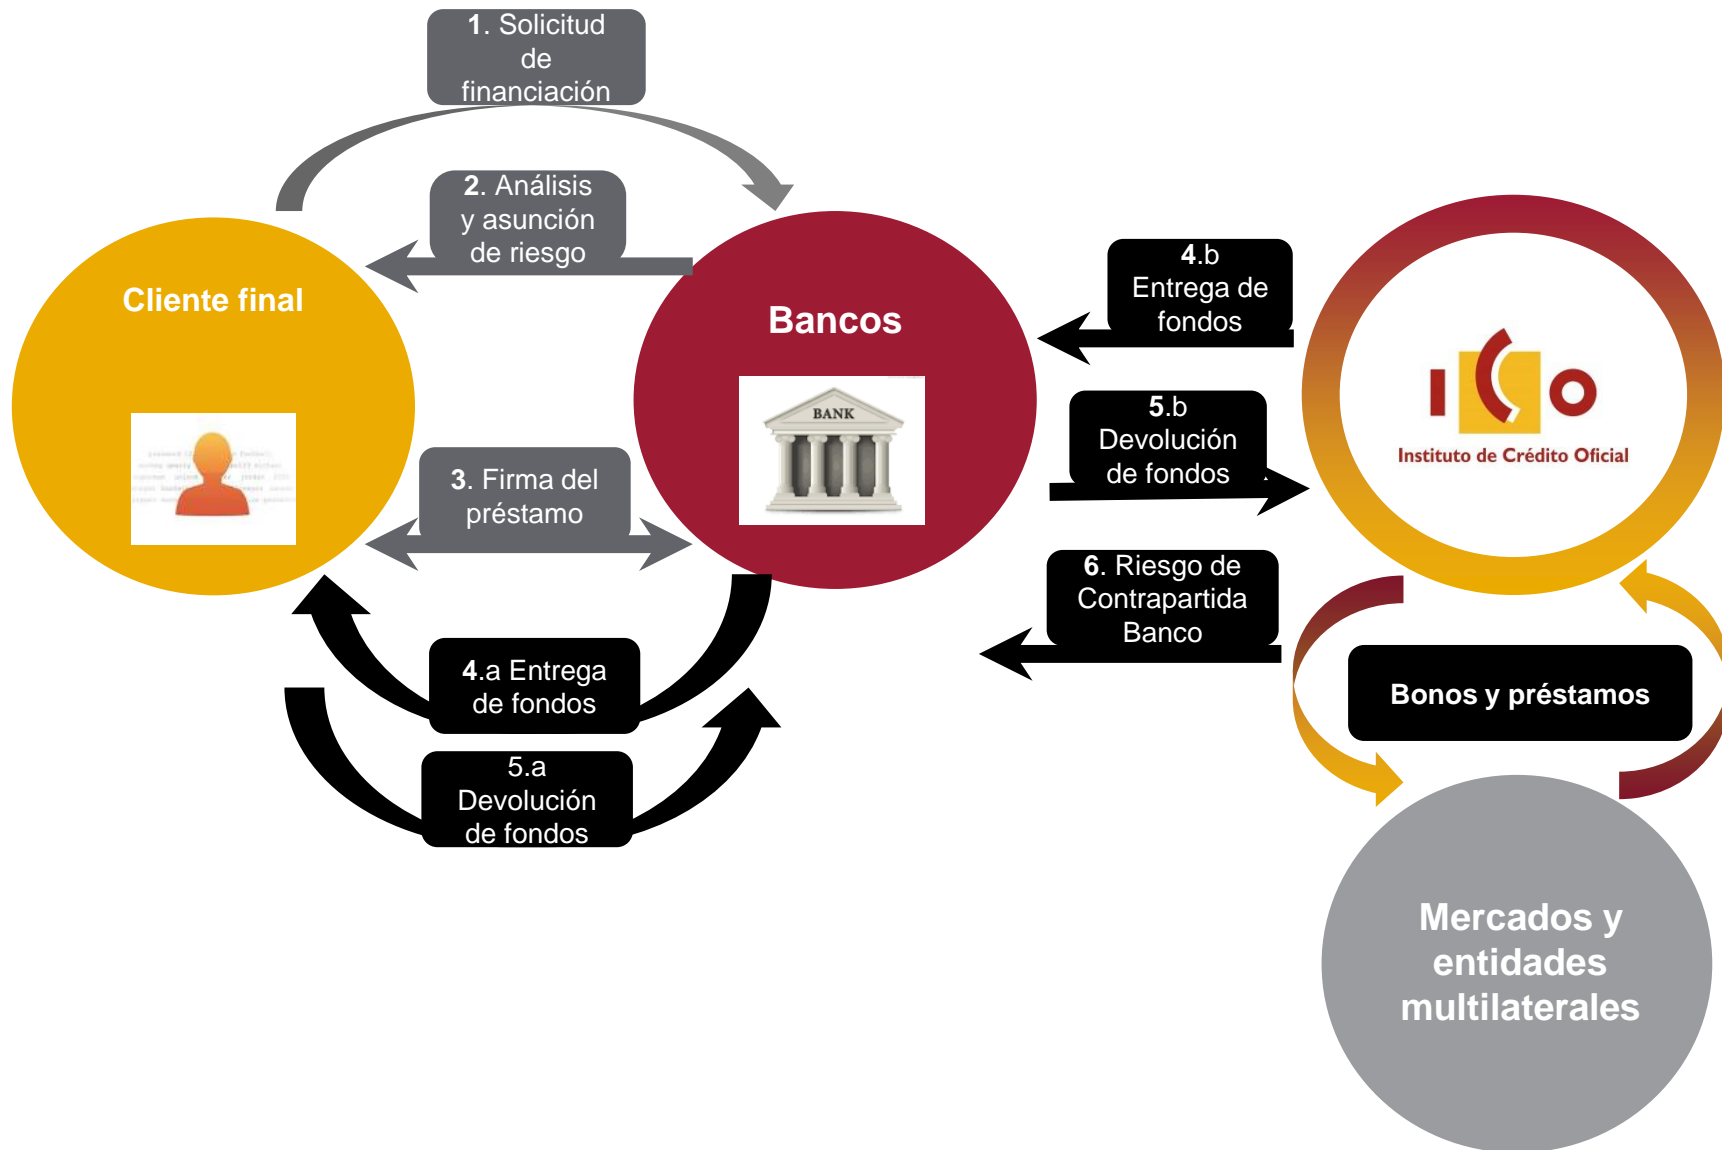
1. Solicitud de financiación

2. Análisis y asunción de riesgo

Cliente final

Bancos

BANK

3. Firma del préstamo

4.a Entrega de fondos

5.a Devolución de fondos

4.b Entrega de fondos

5.b Devolución de fondos

6. Riesgo de Contrapartida Banco

ICO
Instituto de Crédito Oficial

Bonos y préstamos

Mercados y entidades multilaterales